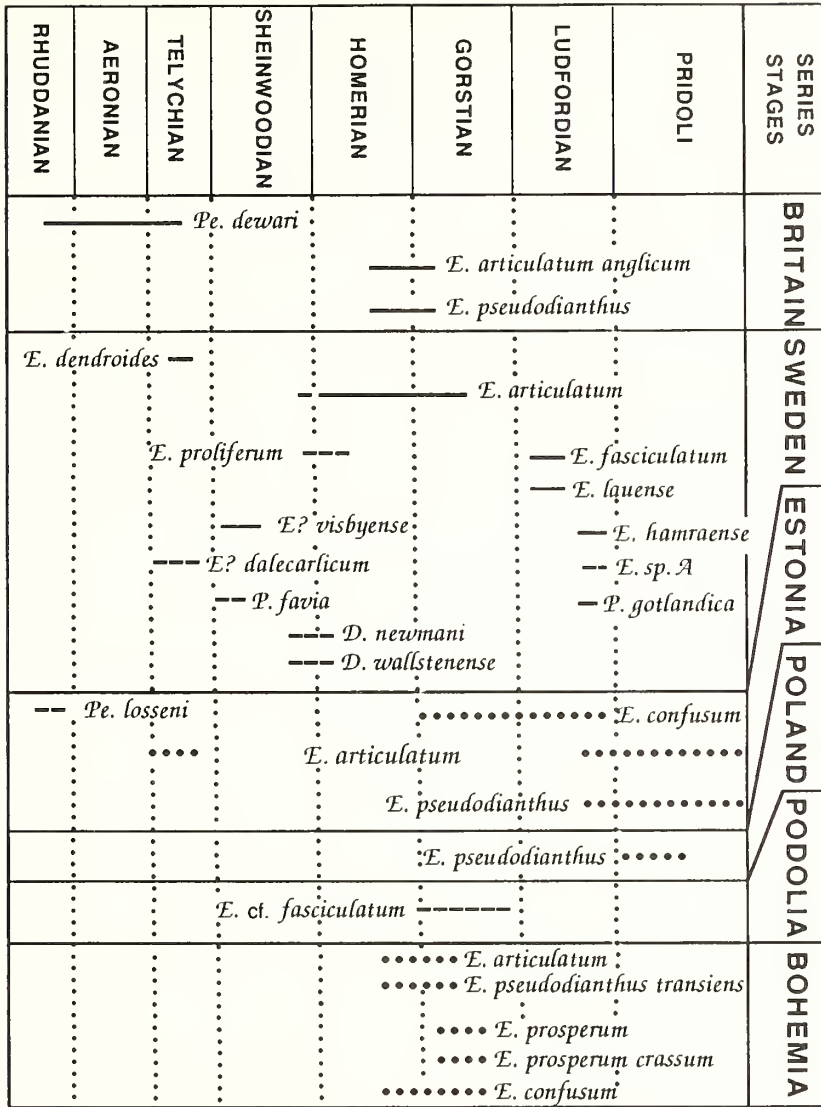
RHUDDANIAN
AERONIAN
TELYCHIAN
SHEINWOODIAN
HOMERIAN
GORSTIAN
LUDFORDIAN
PRIDOLI
SERIES STAGES

BRITAIN
Pe. dewari
E. articulatum anglicum
E. pseudodianthus

SWEDEN
E. dendroides
E. articulatum
E. proliferum
E. fasciculatum
E. lquense

ESTONIA
E? visbyense
E. hamraense
E? dalecarlicum
E. sp. A
P. favia
P. gotlandica
D. newmani
D. wallstenense

POLAND
Pe. losseni
E. confusum
E. articulatum
E. pseudodianthus

PODOLIA
E. pseudodianthus
E. cf. fasciculatum

BOHEMIA
E. articulatum
E. pseudodianthus transiens
E. prosperum
E. prosperum crassum
E. confusum